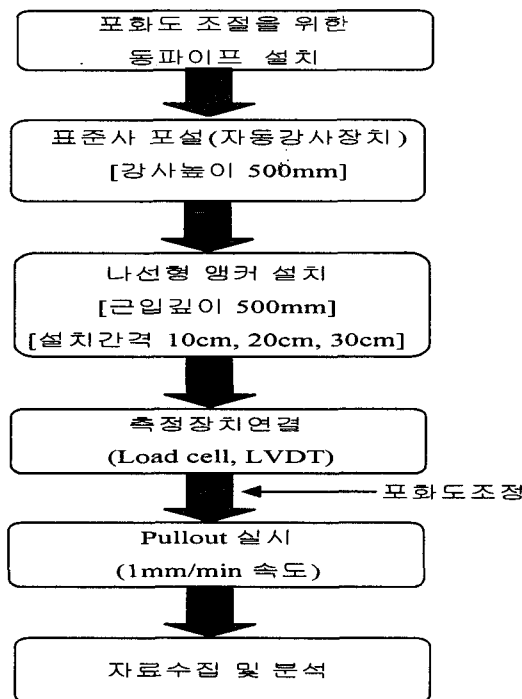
포화도 조절을 위한
동파이프 설치

표준사 포설(자동강사장치)
[강사높이 500mm]

나선형 앵커 설치
[근입깊이 500mm]
[설치간격 10cm, 20cm, 30cm]

측정장치연결
(Load cell, LVDT)

포화도조정

Pullout 실시
(1mm/min 속도)

자료수집 및 분석